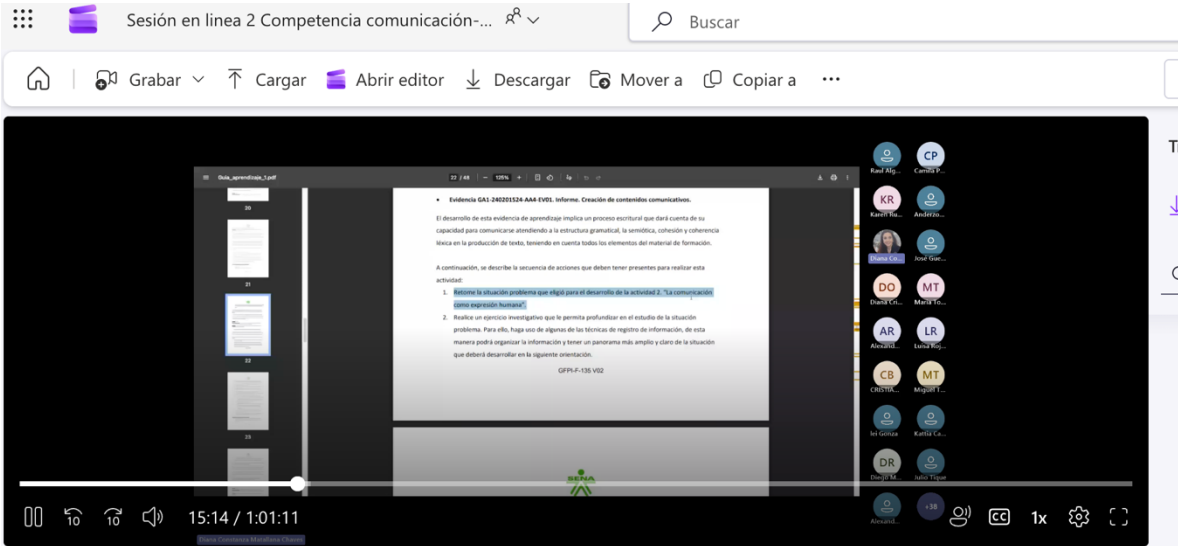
Sesión en linea 2 Competencia comunicación-...

Buscar

Grabar Cargar Abrir editor Descargar Mover a Copiar a ...

Guia_aprendizaje_1.pdf 22 / 48 125%

• Evidencia GA1-240201524-AA4-EV01. Informe. Creación de contenidos comunicativos.

El desarrollo de esta evidencia de aprendizaje implica un proceso escritural que dará cuenta de su capacidad para comunicarse atendiendo a la estructura gramatical, la semiótica, cohesión y coherencia léxica en la producción de texto, teniendo en cuenta todos los elementos del material de formación.

A continuación, se describe la secuencia de acciones que deben tener presentes para realizar esta actividad:

1. Retome la situación problema que eligió para el desarrollo de la actividad 2. "La comunicación como expresión humana".
2. Realice un ejercicio investigativo que le permita profundizar en el estudio de la situación problema. Para ello, haga uso de algunas de las técnicas de registro de información, de esta manera podrá organizar la información y tener un panorama más amplio y claro de la situación que deberá desarrollar en la siguiente orientación.

GFPI-F-135 V02

SENA

20 21 22 23

Raul Alg... CP Camila P... KR Karen Ru... Anderzo... Diana Co... José Gue... DO Diana Cri... MT María To... AR Alexand... LR Luisa Roj... CB CRISTIA... MT Miguel T... lei Gonza Kattia Ca... DR Diego M... Julio Tique Alexand... +38

15:14 / 1:01:11 1x

Diana Constanza Matallana Chavez